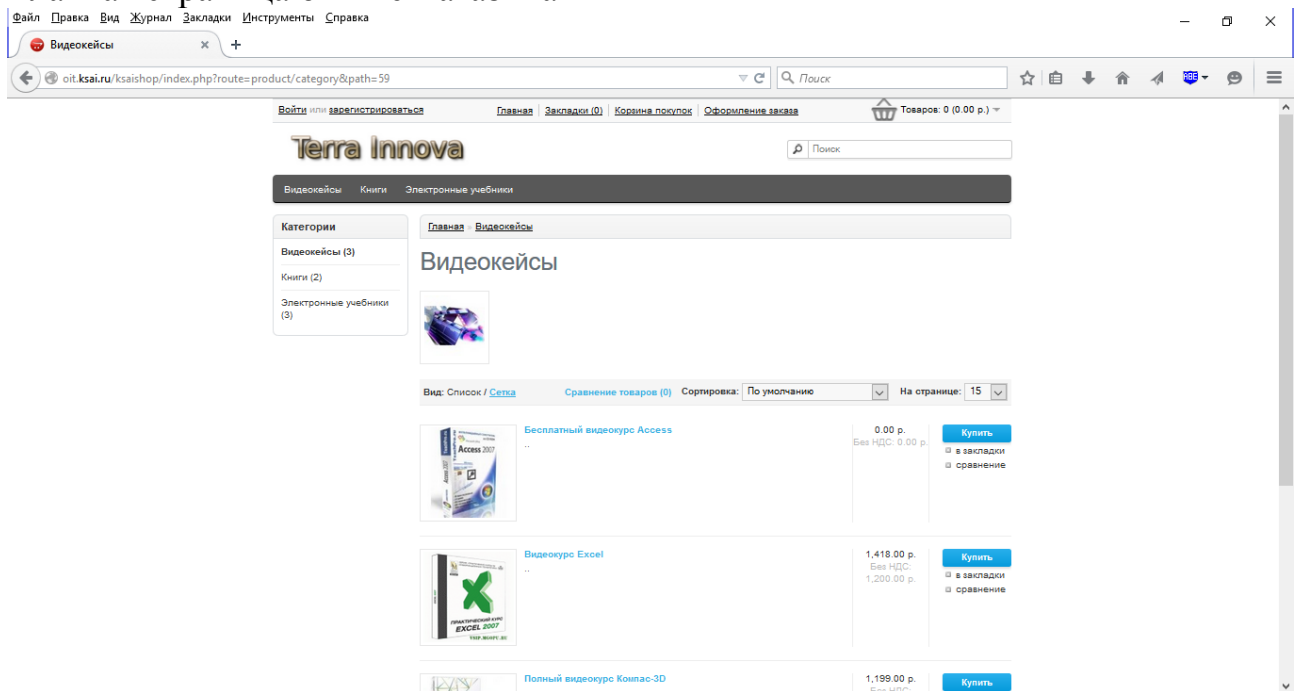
Файл Правка Вид Журнал Закладки Инструменты Справка

Видеокейсы

oit.ksai.ru/ksaishop/index.php?route=product/category&path=59

Поиск

Войти или зарегистрироваться

Главная | Закладки (0) | Корзина покупок | Оформление заказа

Товаров: 0 (0.00 р.)

Terra Innova

Поиск

Видеокейсы Книги Электронные учебники

Категории

Видеокейсы (3)

Книги (2)

Электронные учебники (3)

Главная » Видеокейсы

Видеокейсы

Вид: Список / Сетка

Сравнение товаров (0)

Сортировка: По умолчанию

На странице: 15

Бесплатный видеокурс Access

..

0.00 р.
Без НДС: 0.00 р.

Купить

в закладки

сравнение

Access 2007

Видеокурс Excel

..

1,418.00 р.
Без НДС: 1,200.00 р.

Купить

в закладки

сравнение

ПРАКТИЧЕСКИЙ КУРС EXCEL 2007

Полный видеокурс Компас-3D

1,199.00 р.
Без НДС:

Купить